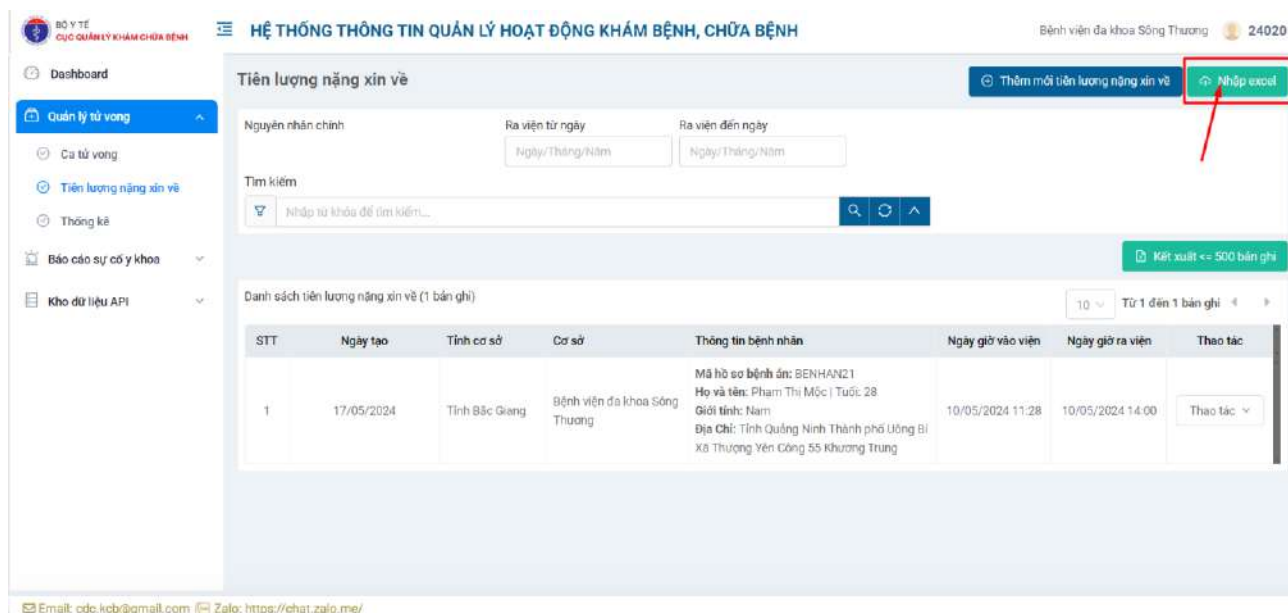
BỘ Y TẾ
CỤC QUẢN LÝ KHÁM CHỮA BỆNH

HỆ THỐNG THÔNG TIN QUẢN LÝ HOẠT ĐỘNG KHÁM BỆNH, CHỮA BỆNH

Bệnh viện đa khoa Sông Thương 24020

Dashboard
Quản lý tử vong
Ca tử vong
Tiên lượng nặng xin về
Thống kê
Báo cáo sự cố y khoa
Kho dữ liệu API

Tiên lượng nặng xin về

Thêm mới tiên lượng nặng xin về
Nhập excel

Nguyên nhân chính
Ra viện từ ngày
Ngày/Tháng/Năm
Ra viện đến ngày
Ngày/Tháng/Năm

Tìm kiếm
Nhập từ khóa để tìm kiếm...

Kết xuất <= 500 bản ghi

Danh sách tiên lượng nặng xin về (1 bản ghi)

10
Từ 1 đến 1 bản ghi

| STT | Ngày tạo | Tỉnh cơ sở | Cơ sở | Thông tin bệnh nhân | Ngày giờ vào viện | Ngày giờ ra viện | Thao tác |
|---|---|---|---|---|---|---|---|
| 1 | 17/05/2024 | Tỉnh Bắc Giang | Bệnh viện đa khoa Sông Thương | Mã hồ sơ bệnh án: BENHAN21 Họ và tên: Phạm Thị Mộc \| Tuổi: 28 Giới tính: Nam Địa Chỉ: Tỉnh Quảng Ninh Thành phố Uông Bí Xã Thượng Yên Công 55 Khương Trung | 10/05/2024 11:28 | 10/05/2024 14:00 | Thao tác |

Email: cdc.kcb@gmail.com Zalo: https://chat.zalo.me/